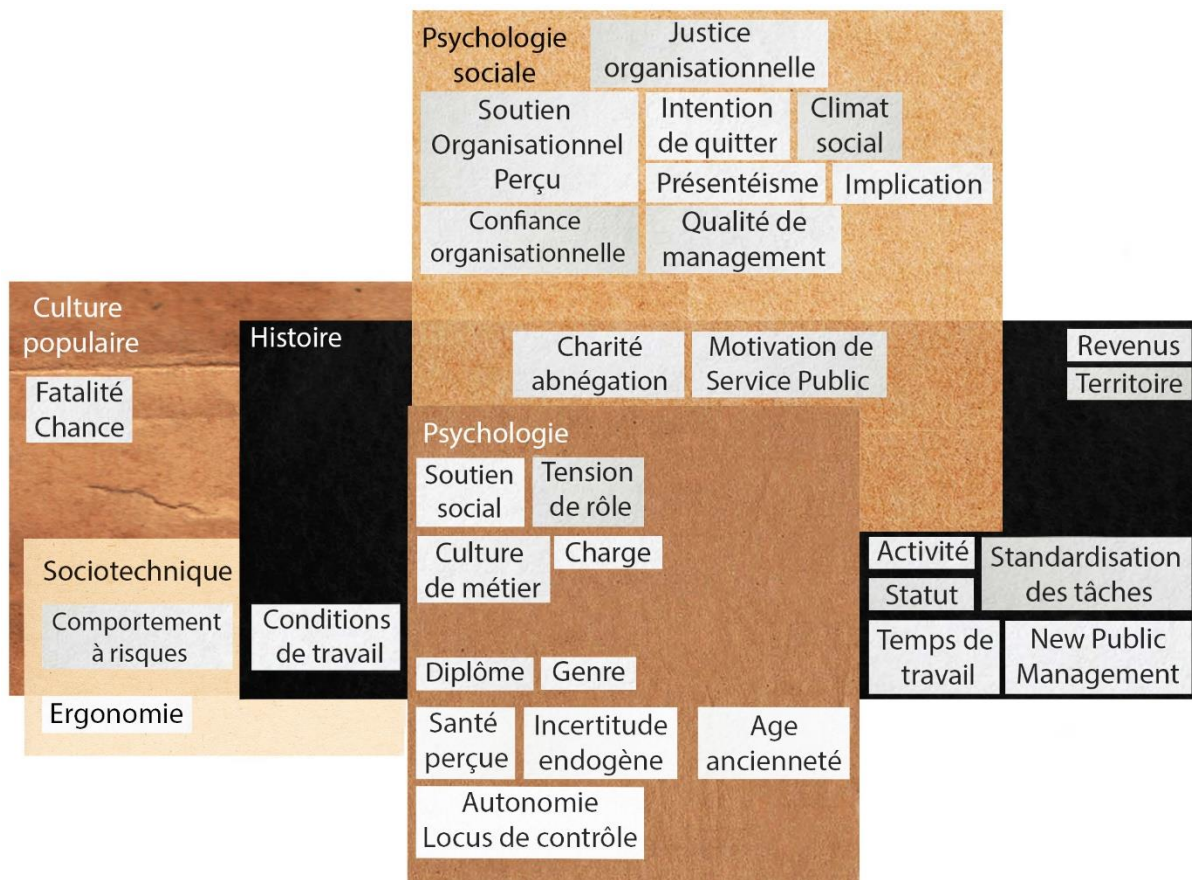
Psychologie sociale

Justice organisationnelle

Soutien Organisationnel Perçu

Intention de quitter

Climat social

Présentéisme

Implication

Confiance organisationnelle

Qualité de management

Culture populaire

Fatalité Chance

Histoire

Charité abnégation

Motivation de Service Public

Revenus

Territoire

Psychologie

Soutien social

Tension de rôle

Culture de métier

Charge

Sociotechnique

Comportement à risques

Conditions de travail

Activité

Statut

Standardisation des tâches

Temps de travail

New Public Management

Diplôme

Genre

Ergonomie

Santé perçue

Incertitude endogène

Age ancienneté

Autonomie Locus de contrôle